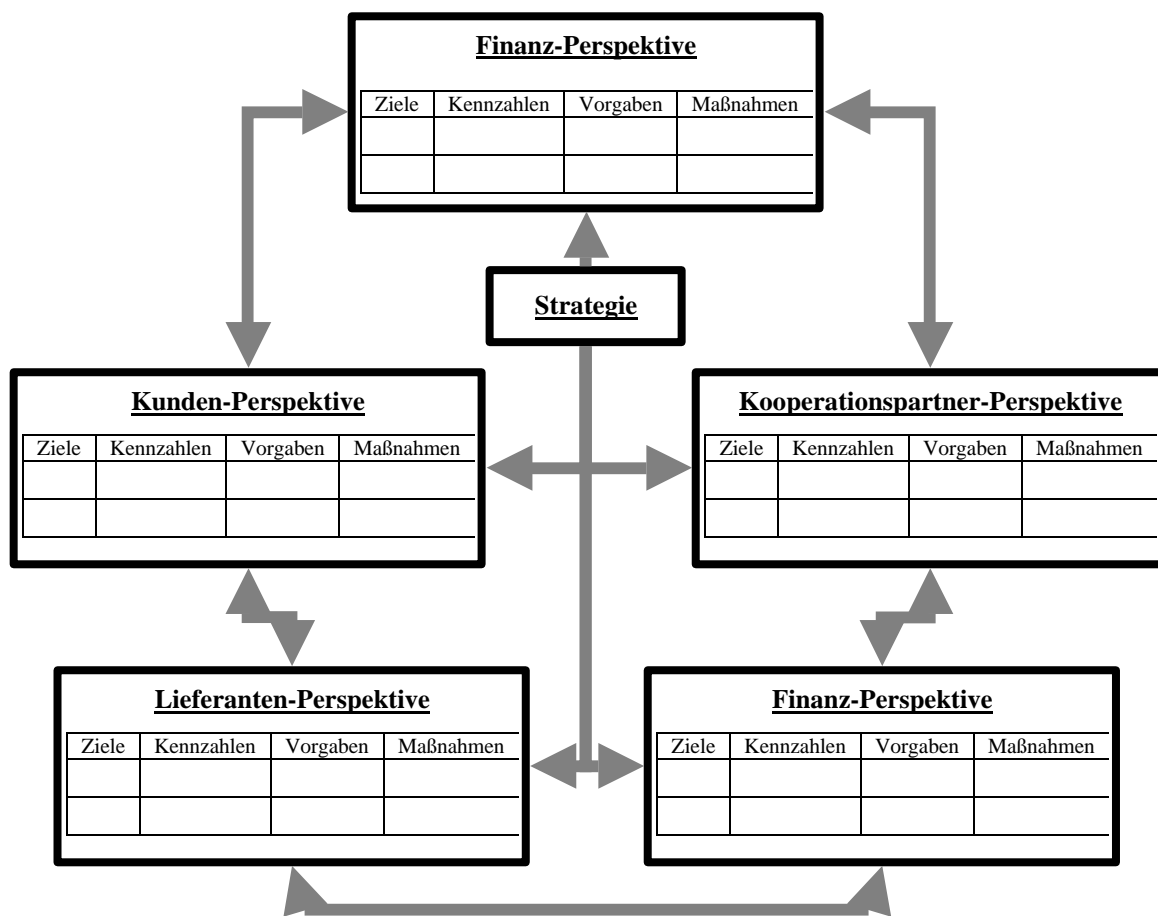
Finanz-Perspektive

| Ziele | Kennzahlen | Vorgaben | Maßnahmen |
|---|---|---|---|
| | | | |
| | | | |

Strategie

Kunden-Perspektive

| Ziele | Kennzahlen | Vorgaben | Maßnahmen |
|---|---|---|---|
| | | | |
| | | | |

Kooperationspartner-Perspektive

| Ziele | Kennzahlen | Vorgaben | Maßnahmen |
|---|---|---|---|
| | | | |
| | | | |

Lieferanten-Perspektive

| Ziele | Kennzahlen | Vorgaben | Maßnahmen |
|---|---|---|---|
| | | | |
| | | | |

Finanz-Perspektive

| Ziele | Kennzahlen | Vorgaben | Maßnahmen |
|---|---|---|---|
| | | | |
| | | | |